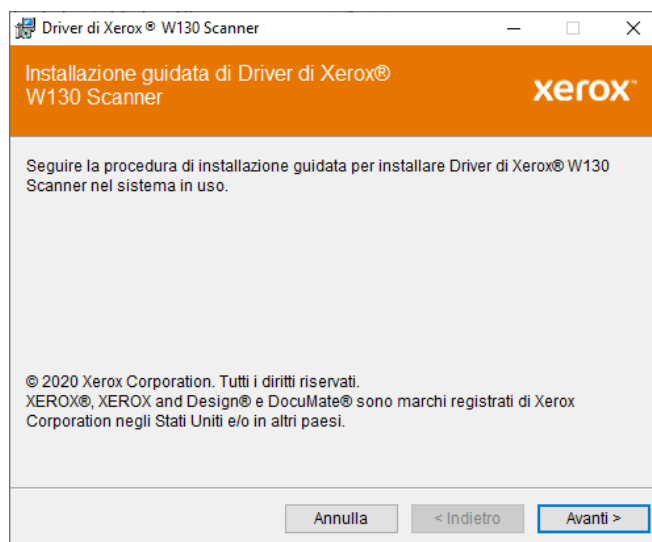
Driver di Xerox ® W130 Scanner

Installazione guidata di Driver di Xerox® W130 Scanner

xerox

Seguire la procedura di installazione guidata per installare Driver di Xerox® W130 Scanner nel sistema in uso.

© 2020 Xerox Corporation. Tutti i diritti riservati.
XEROX®, XEROX and Design® e DocuMate® sono marchi registrati di Xerox Corporation negli Stati Uniti e/o in altri paesi.

Annulla

< Indietro

Avanti >